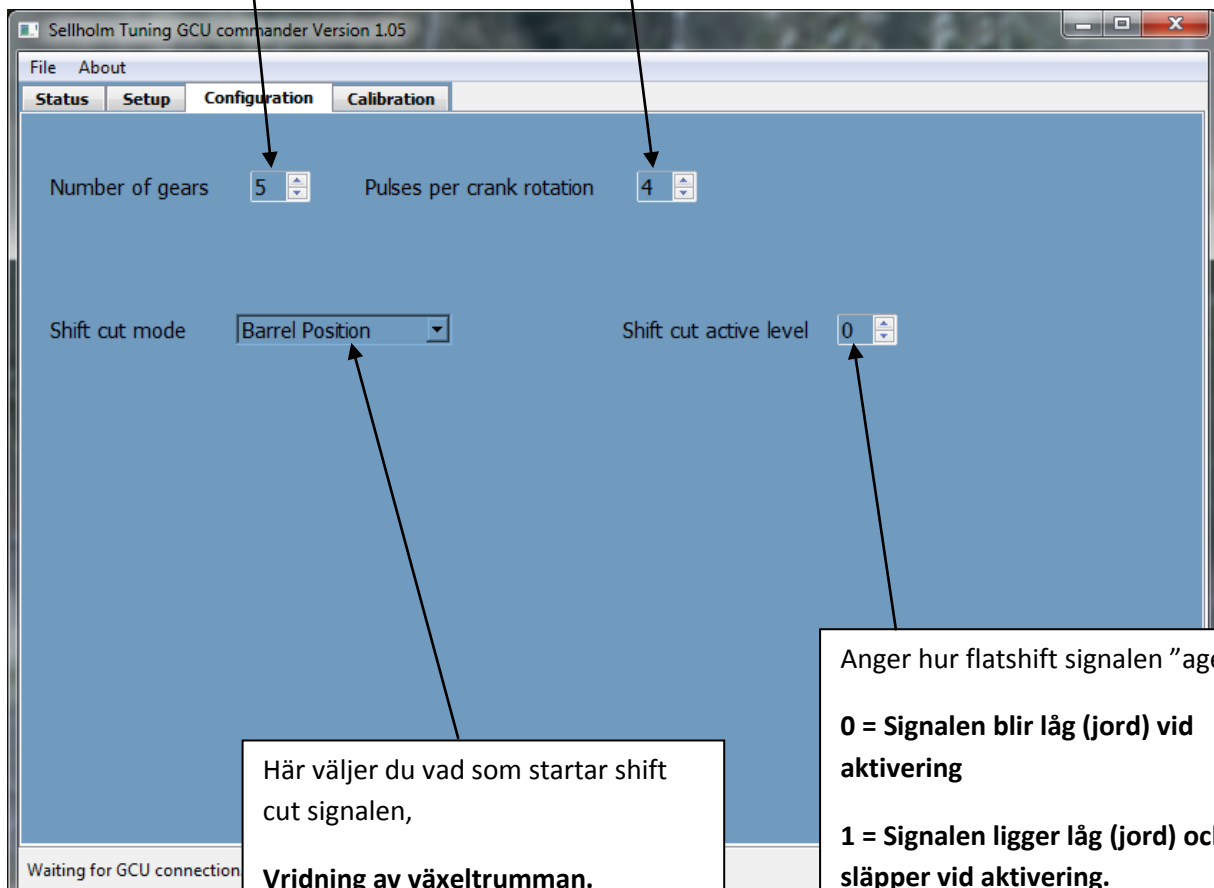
Sellholm Tuning GCU commander Version 1.05

File About

Status Setup Configuration Calibration

Number of gears 5 Pulses per crank rotation 4

Shift cut mode Barrel Position Shift cut active level 0

Här väljer du vad som startar shift cut signalen,

Vridning av växeltrumman.

Anger hur flatshift signalen "age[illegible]

0 = Signalen blir låg (jord) vid aktivering

1 = Signalen ligger låg (jord) oc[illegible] släpper vid aktivering.

Waiting for GCU connection